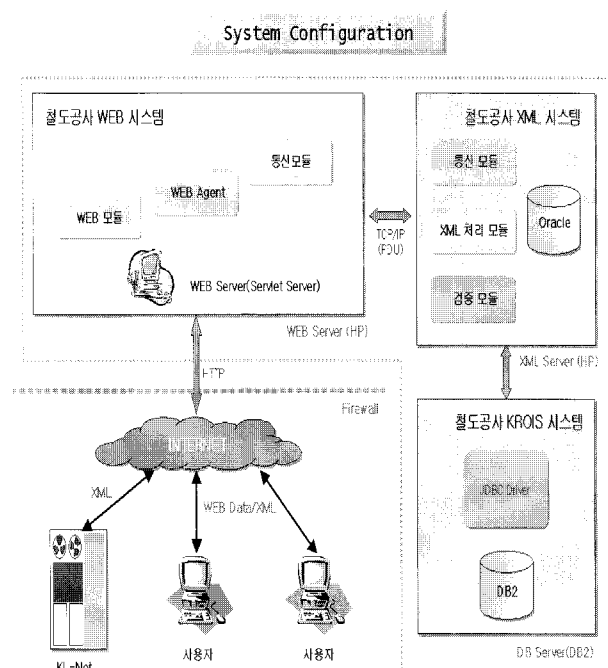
System Configuration

철도공사 WEB 시스템

통신 모듈

WEB Agent

WEB 모듈

WEB Server(Servlet Server)

WEB Server (HP)

TCP/IP
(PDU)

철도공사 XML 시스템

통신 모듈

XML 처리 모듈

Oracle

검증 모듈

XML Server (HP)

HTTP

Firewall

INTERNET

XML

WEB Data/XML

철도공사 KROIS 시스템

JDBC Driver

DB2

DB Server(DB2)

KL-Net

사용자

사용자